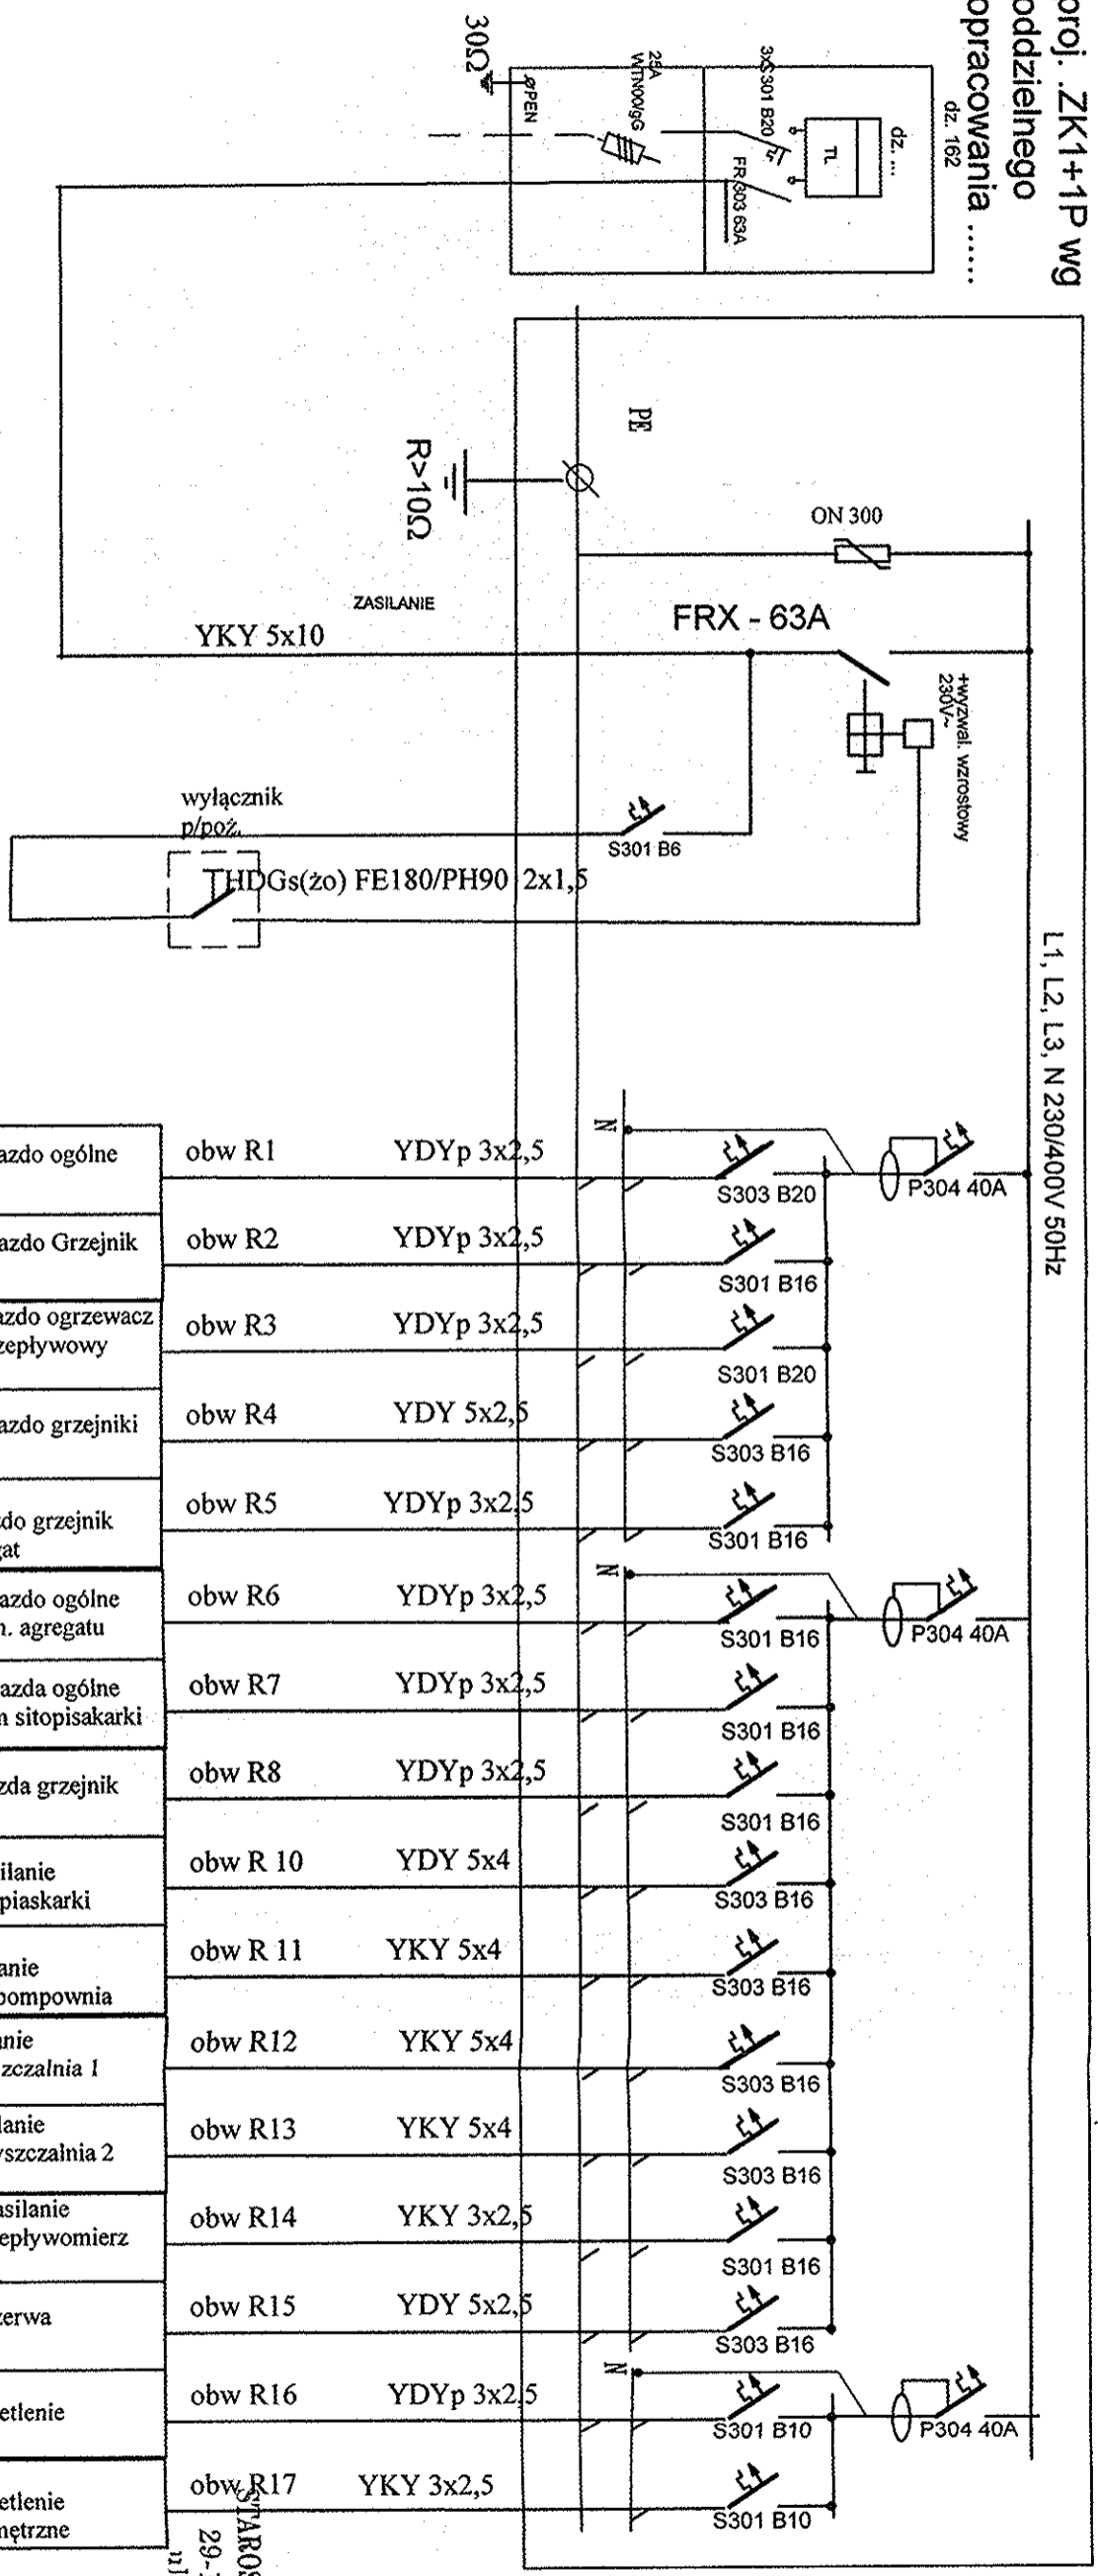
proj. ZK1+1P wg oddzielnego opracowania ......
dz. 162

dz. ...
TL
3xS301 B20
FR 303 63A
25A WTN00gG
PEN
30Ω

PE
ON 300
R>10Ω
ZASILANIE
FRX - 63A
YKY 5x10
+wyzwal. wzrostowy 230V~
wyłącznik p/poż.
S301 B6
THDGs(żo) FE180/PH90 2x1,5

L1, L2, L3, N 230/400V 50Hz

| | | | |
|---|---|---|---|
| azdo ogólne | obw R1 | YDYp 3x2,5 | S303 B20 |
| azdo Grzejnik | obw R2 | YDYp 3x2,5 | S301 B16 |
| azdo ogrzewacz zepływowy | obw R3 | YDYp 3x2,5 | S301 B20 |
| azdo grzejniki | obw R4 | YDY 5x2,5 | S303 B16 |
| do grzejnik gat | obw R5 | YDYp 3x2,5 | S301 B16 |
| azdo ogólne n. agregatu | obw R6 | YDYp 3x2,5 | S301 B16 |
| azda ogólne n sitopisakarki | obw R7 | YDYp 3x2,5 | S301 B16 |
| zda grzejnik | obw R8 | YDYp 3x2,5 | S301 B16 |
| ilanie piaskarki | obw R 10 | YDY 5x4 | S303 B16 |
| anie pompownia | obw R 11 | YKY 5x4 | S303 B16 |
| nie zczalnia 1 | obw R12 | YKY 5x4 | S303 B16 |
| lanie yszczalnia 2 | obw R13 | YKY 5x4 | S303 B16 |
| asilanie epływomierz | obw R14 | YKY 3x2,5 | S301 B16 |
| zerwa | obw R15 | YDY 5x2,5 | S303 B16 |
| etlenie | obw R16 | YDYp 3x2,5 | S301 B10 |
| etlenie nętrzne | obw R17 | YKY 3x2,5 | S301 B10 |

N
N
N
P304 40A
P304 40A
P304 40A

STAROS
29-
ul